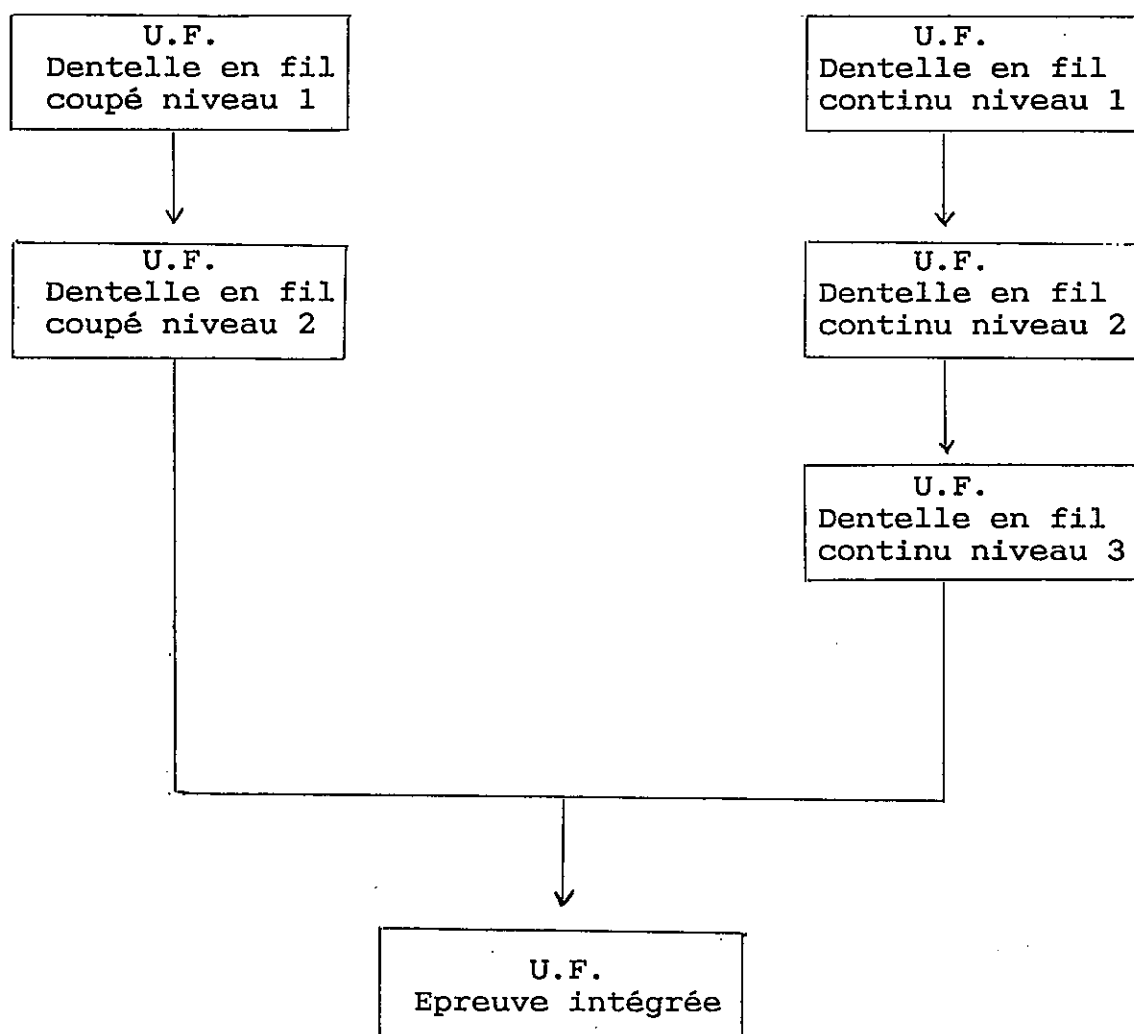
U.F.
Dentelle en fil coupé niveau 1

U.F.
Dentelle en fil coupé niveau 2

U.F.
Dentelle en fil continu niveau 1

U.F.
Dentelle en fil continu niveau 2

U.F.
Dentelle en fil continu niveau 3

U.F.
Epreuve intégrée